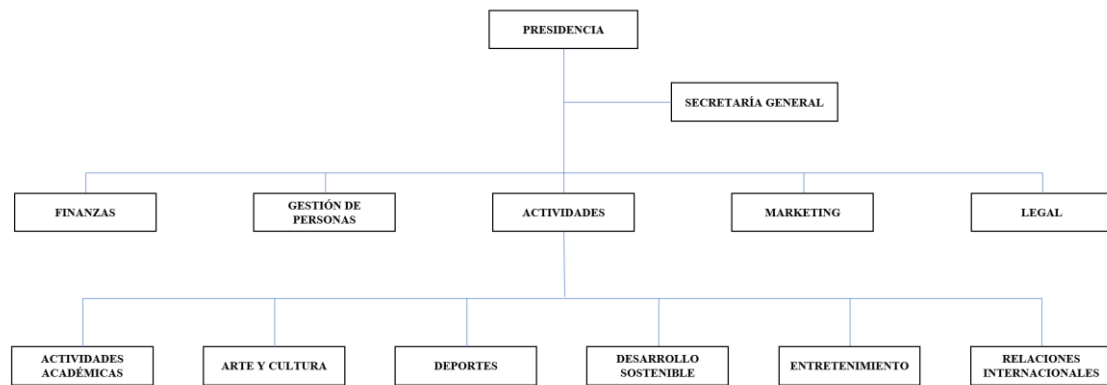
PRESIDENCIA

SECRETARÍA GENERAL

FINANZAS

GESTIÓN DE PERSONAS

ACTIVIDADES

MARKETING

LEGAL

ACTIVIDADES ACADÉMICAS

ARTE Y CULTURA

DEPORTES

DESARROLLO SOSTENIBLE

ENTRETENIMIENTO

RELACIONES INTERNACIONALES